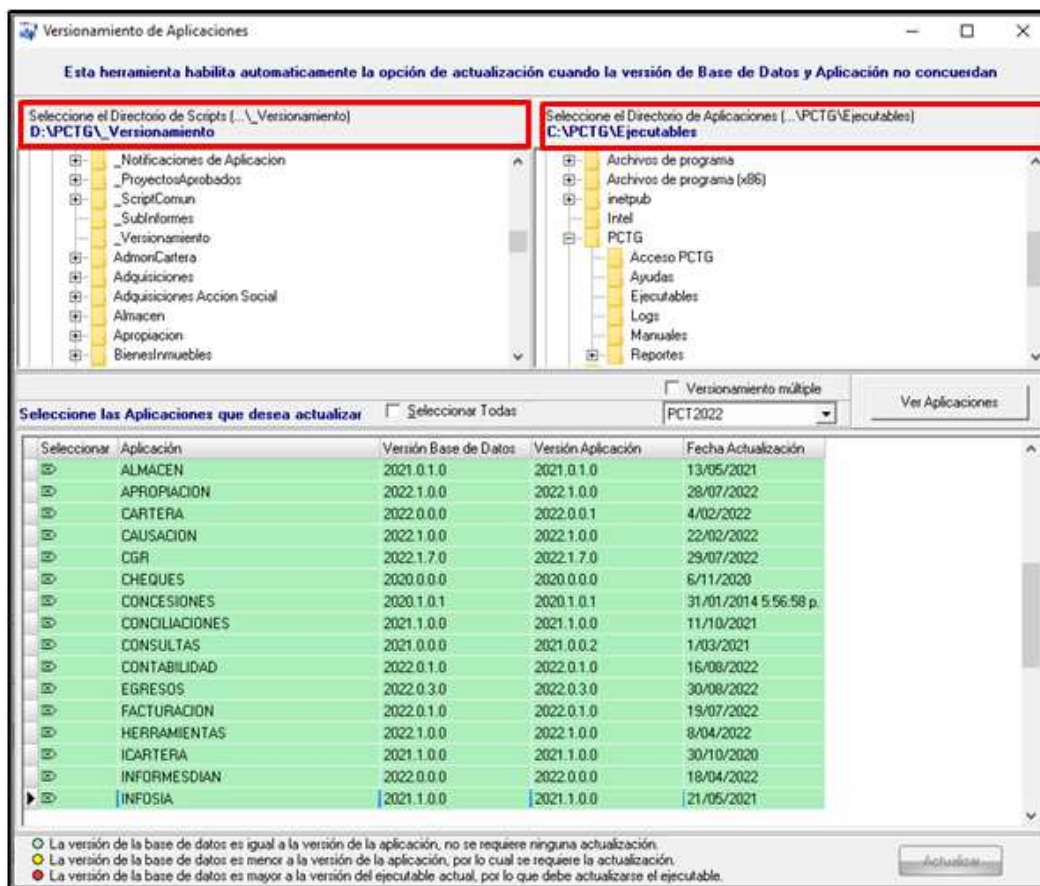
Versionamiento de Aplicaciones

Esta herramienta habilita automaticamente la opción de actualización cuando la versión de Base de Datos y Aplicación no concuerdan

Seleccione el Directorio de Scripts (...\_Versionamiento)
D:\PCTG\_Versionamiento

_Notificaciones de Aplicacion
_ProyectosAprobados
_ScriptComun
_SubInformes
_Versionamiento
AdmonCartera
Adquisiciones
Adquisiciones Accion Social
Almacen
Apropiacion
BienesInmuebles

Seleccione el Directorio de Aplicaciones (...\PCTG\Ejecutables)
C:\PCTG\Ejecutables

Archivos de programa
Archivos de programa (x86)
inetpub
Intel
PCTG
Acceso PCTG
Ayudas
Ejecutables
Logs
Manuales
Reportes

Versionamiento múltiple
Ver Aplicaciones
Seleccione las Aplicaciones que desea actualizar
Seleccionar Todas
PCT2022

| Seleccionar | Aplicación | Versión Base de Datos | Versión Aplicación | Fecha Actualización |
|---|---|---|---|---|
| | ALMACEN | 2021.0.1.0 | 2021.0.1.0 | 13/05/2021 |
| | APROPIACION | 2022.1.0.0 | 2022.1.0.0 | 28/07/2022 |
| | CARTERA | 2022.0.0.0 | 2022.0.0.1 | 4/02/2022 |
| | CAUSACION | 2022.1.0.0 | 2022.1.0.0 | 22/02/2022 |
| | CGR | 2022.1.7.0 | 2022.1.7.0 | 29/07/2022 |
| | CHEQUES | 2020.0.0.0 | 2020.0.0.0 | 6/11/2020 |
| | CONCESIONES | 2020.1.0.1 | 2020.1.0.1 | 31/01/2014 5:56:58 p. |
| | CONCILIACIONES | 2021.1.0.0 | 2021.1.0.0 | 11/10/2021 |
| | CONSULTAS | 2021.0.0.0 | 2021.0.0.2 | 1/03/2021 |
| | CONTABILIDAD | 2022.0.1.0 | 2022.0.1.0 | 16/08/2022 |
| | EGRESOS | 2022.0.3.0 | 2022.0.3.0 | 30/08/2022 |
| | FACTURACION | 2022.0.1.0 | 2022.0.1.0 | 19/07/2022 |
| | HERRAMIENTAS | 2022.1.0.0 | 2022.1.0.0 | 8/04/2022 |
| | ICARTERA | 2021.1.0.0 | 2021.1.0.0 | 30/10/2020 |
| | INFORMESDIAN | 2022.0.0.0 | 2022.0.0.0 | 18/04/2022 |
| | INFOSIA | 2021.1.0.0 | 2021.1.0.0 | 21/05/2021 |

La versión de la base de datos es igual a la versión de la aplicación, no se requiere ninguna actualización.
La versión de la base de datos es menor a la versión de la aplicación, por lo cual se requiere la actualización.
La versión de la base de datos es mayor a la versión del ejecutable actual, por lo que debe actualizarse el ejecutable.

Actualizar